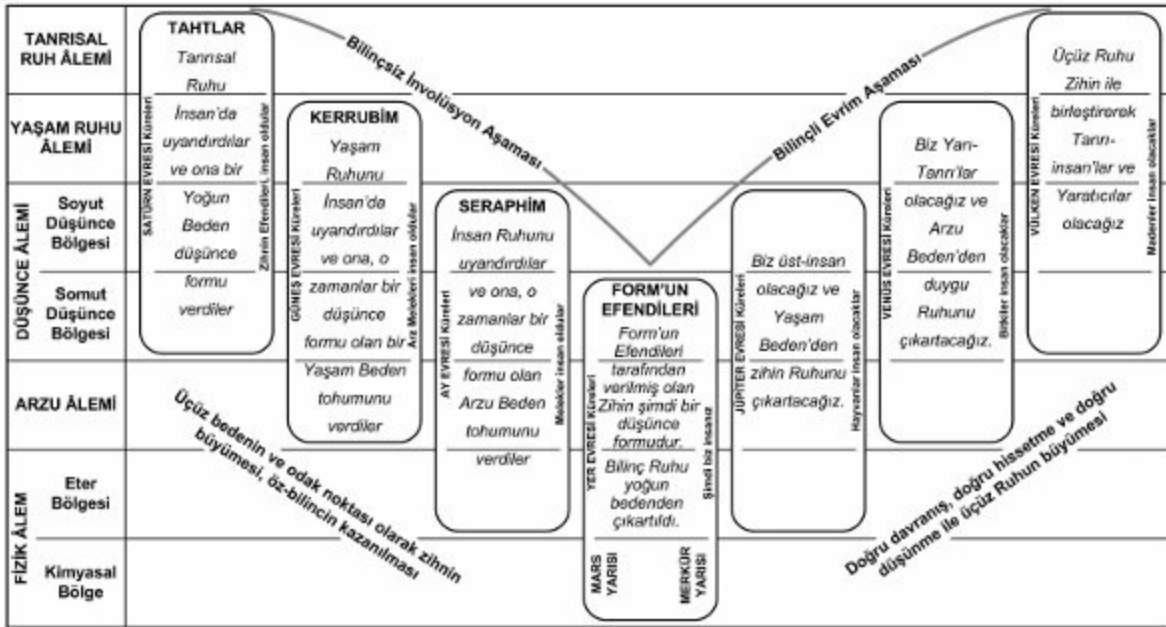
TANRISAL RUH ÂLEMİ

YAŞAM RUHU ÂLEMİ

DÜŞÜNCE ÂLEMİ

Soyut Düşünce Bölgesi

Somut Düşünce Bölgesi

ARZU ÂLEMİ

FİZİK ÂLEM

Eter Bölgesi

Kimyasal Bölge

Bilinçsiz İnvolüsyon Aşaması

Bilinçli Evrim Aşaması

TAHTLAR
Tanrısal Ruhu İnsan'da uyandırdılar ve ona bir Yoğun Beden düşünce formu verdiler

SATÜRN EVRESİ Küreleri

Zihnin Efendileri insan oldular

KERRUBİM
Yaşam Ruhunu İnsan'da uyandırdılar ve ona, o zamanlar bir düşünce formu olan bir Yaşam Beden tohumunu verdiler

GÜNEŞ EVRESİ Küreleri

Arz Melekleri insan oldular

SERAPHİM
İnsan Ruhunu uyandırdılar ve ona, o zamanlar bir düşünce formu olan Arzu Beden tohumunu verdiler

AY EVRESİ Küreleri

Melekler insan oldular

FORM'UN EFENDİLERİ
Form'un Efendileri tarafından verilmiş olan Zihin şimdi bir düşünce formudur.
Bilinç Ruhu yoğun bedenden çıkartıldı.

YER EVRESİ Küreleri

Şimdi biz insanız

MARS YARISI

MERKÜR YARISI

Biz üst-insan olacağız ve Yaşam Beden'den zihin Ruhunu çıkartacağız.

JÜPİTER EVRESİ Küreleri

Hayvanlar insan olacaklar

Biz Yarı-Tanrı'lar olacağız ve Arzu Beden'den duygu Ruhunu çıkartacağız.

VENÜS EVRESİ Küreleri

Bitkiler insan olacaklar

Üçüz Ruhu Zihin ile birleştirerek Tanrı-insan'lar ve Yaratıcılar olacağız

VÜLKEN EVRESİ Küreleri

Madenler insan olacaklar

Üçüz bedenin ve odak noktası olarak zihnin büyümesi, öz-bilincin kazanılması

Doğru davranış, doğru hissetme ve doğru düşünme ile üçüz Ruhun büyümesi